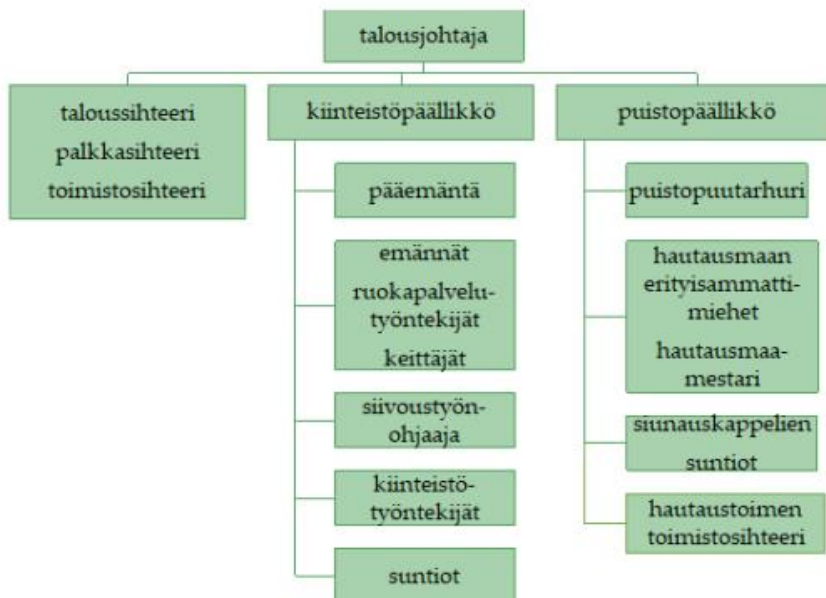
talousjohtaja

taloussihteeri
palkkasihteeri
toimistosihteeri

kiinteistöpäällikkö

pääemäntä

emännät
ruokapalvelutyöntekijät
keittäjät

siivoustyönohjaaja

kiinteistötyöntekijät

suntiot

puistopäällikkö

puistopuutarhuri

hautausmaan erityisammattimiehet
hautausmaamestari

siunauskappelien suntiot

hautaustoimen toimistosihteeri